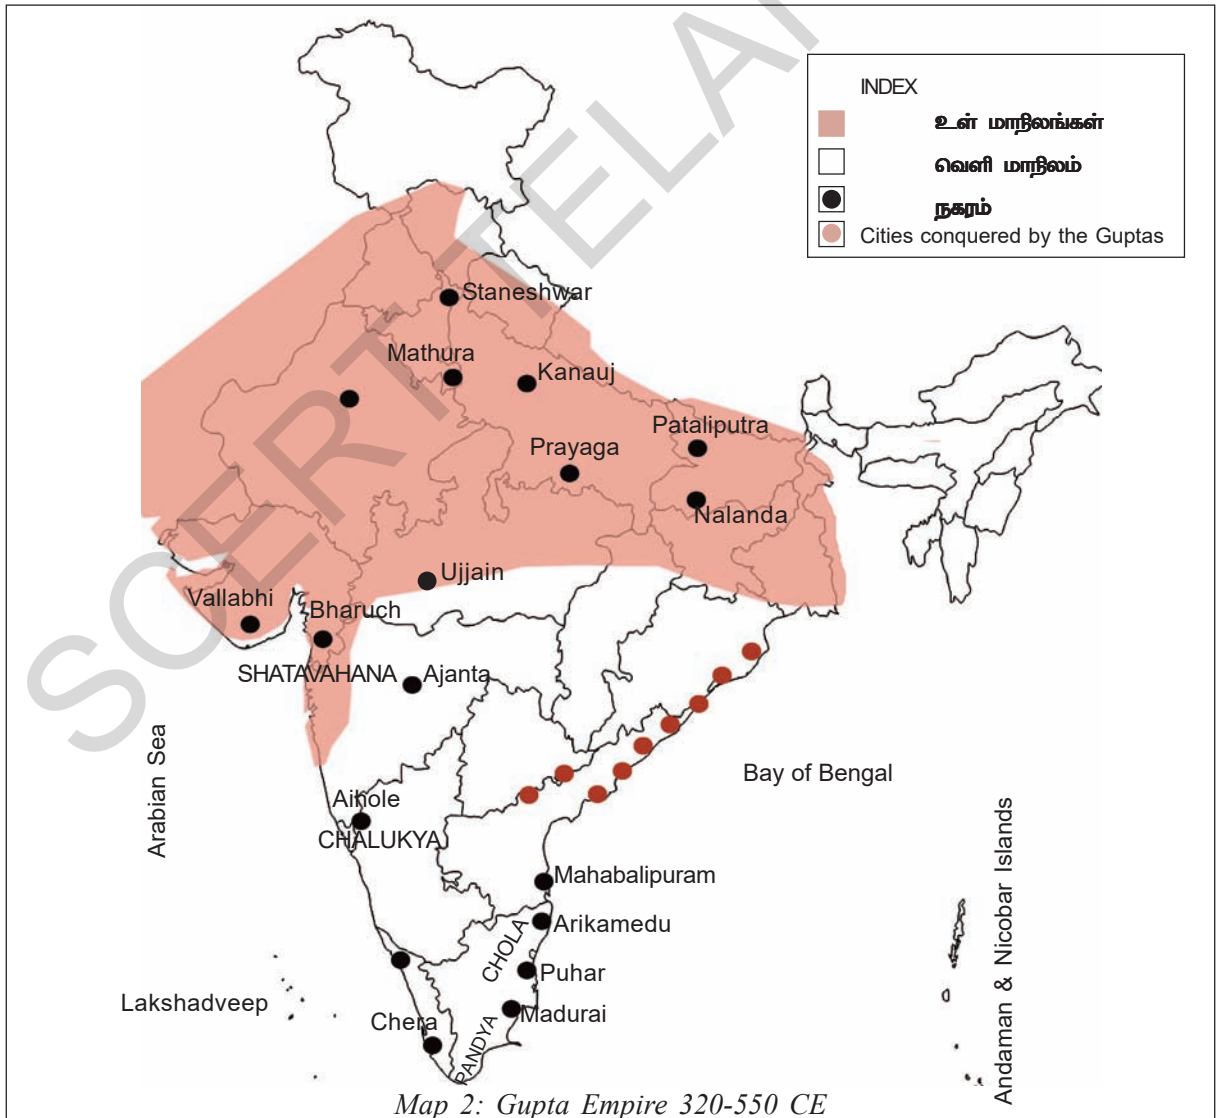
SCERT TELANGANA

INDEX

உள் மாநிலங்கள்

வெளி மாநிலம்

நகரம்

Cities conquered by the Guptas

Staneshwar

Mathura

Kanauj

Pataliputra

Prayaga

Nalanda

Ujjain

Vallabhi

Bharuch

SHATAVAHANA

Ajanta

Arabian Sea

Bay of Bengal

Aihole

CHALUKYA

Mahabalipuram

Arikamedu

CHOLA

Puhar

Madurai

Lakshadveep

Chera

PANDYA

Andaman & Nicobar Islands

Map 2: Gupta Empire 320-550 CE